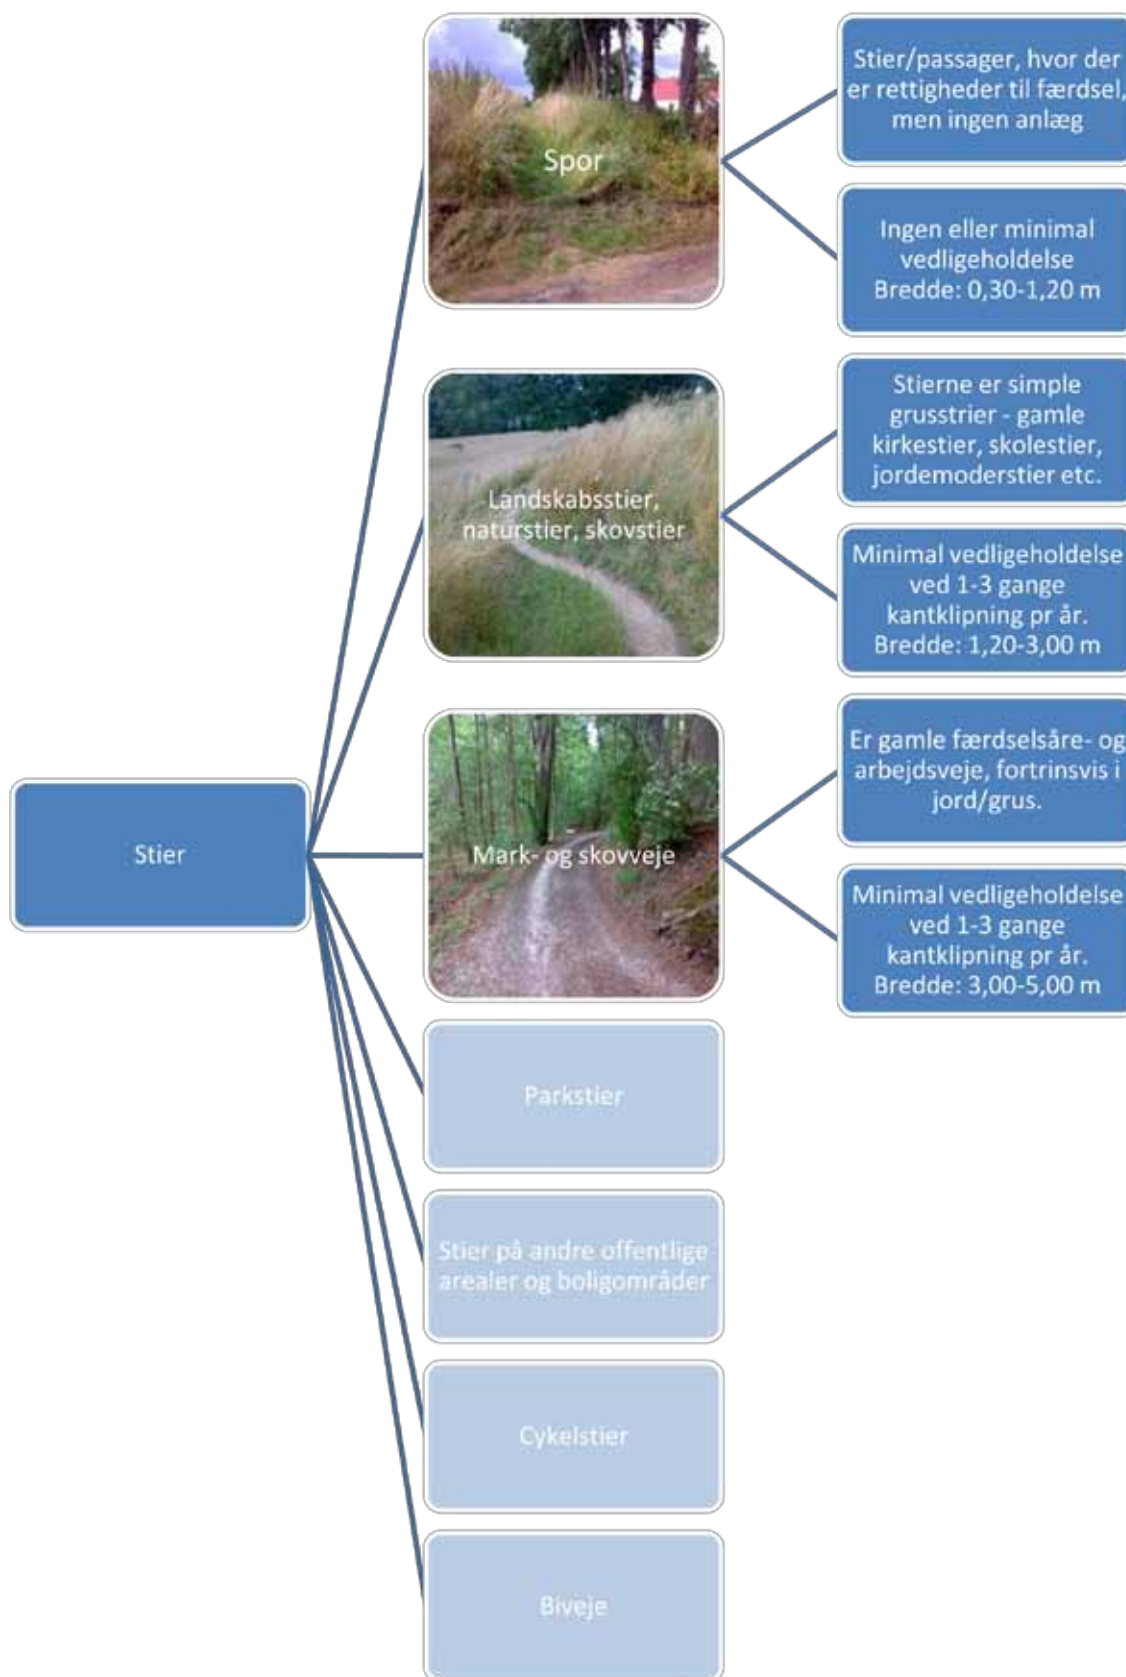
Stier

Spor

Stier/passager, hvor der er rettigheder til færdsel, men ingen anlæg

Ingen eller minimal vedligeholdelse
Bredde: 0,30-1,20 m

Landskabsstier, naturstier, skovstier

Stierne er simple grusstrier - gamle kirkestier, skolestier, jordemoderstier etc.

Minimal vedligeholdelse ved 1-3 gange kantklipning pr år.
Bredde: 1,20-3,00 m

Mark- og skovveje

Er gamle færdselsåre- og arbejdsveje, fortrinsvis i jord/grus.

Minimal vedligeholdelse ved 1-3 gange kantklipning pr år.
Bredde: 3,00-5,00 m

Parkstier

Stier på andre offentlige arealer og boligområder

Cykelstier

Biveje